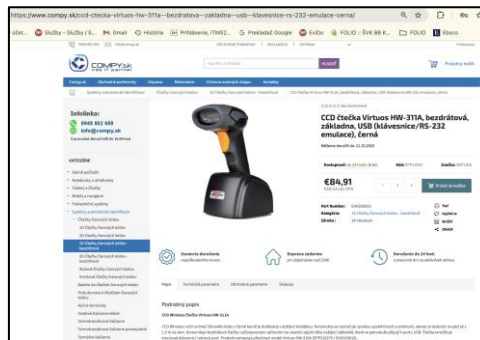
https://www.compy.sk/ccd-ctecka-virtuos-hw-311a---bezdratova---zakladna---usb---klavesnice-rs-232-emulace-cerna/

Gmail Služby - Služby / S... Gmail História Prihlásenie, ITMS2... Prekladač Google EviDo FOLIO : ŠHR BB K... FOLIO Elasco

COMPY.sk

HĽADAŤ

Nákupný košík

Infolinka:
0948 902 400
info@compy.sk

KATEGÓRIE

CCD čtečka Virtuos HW-311A, bezdrôtová, základňa, USB (klávesnice/RS-232 emulace), černá

€84,91

Doprava zadarmo

Doručenie do 24 hodín

Podrobný popis

CCD Wireless čtečka Virtuos HW-311A